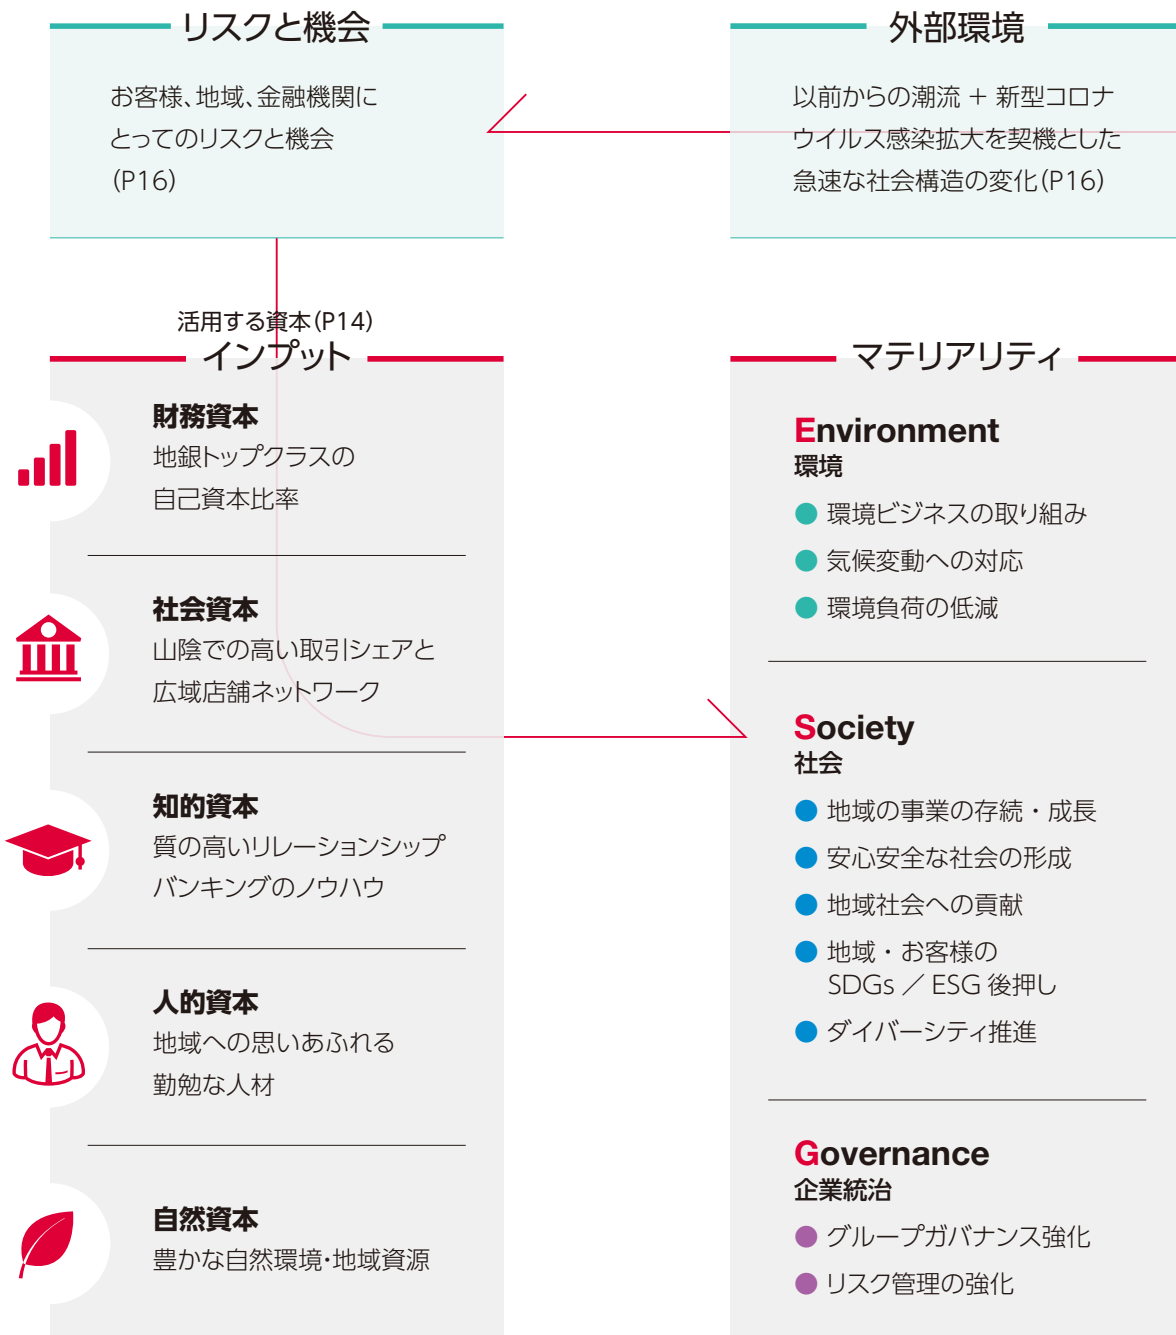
リスクと機会

お客様、地域、金融機関にとってのリスクと機会（P16）

外部環境

以前からの潮流 ＋ 新型コロナウイルス感染拡大を契機とした急速な社会構造の変化（P16）

活用する資本（P14）
インプット

財務資本
地銀トップクラスの自己資本比率

社会資本
山陰での高い取引シェアと広域店舗ネットワーク

知的資本
質の高いリレーションシップバンキングのノウハウ

人的資本
地域への思いあふれる勤勉な人材

自然資本
豊かな自然環境･地域資源

マテリアリティ

Environment
環境
● 環境ビジネスの取り組み
● 気候変動への対応
● 環境負荷の低減

Society
社会
● 地域の事業の存続・成長
● 安心安全な社会の形成
● 地域社会への貢献
● 地域・お客様の SDGs ／ ESG 後押し
● ダイバーシティ推進

Governance
企業統治
● グループガバナンス強化
● リスク管理の強化